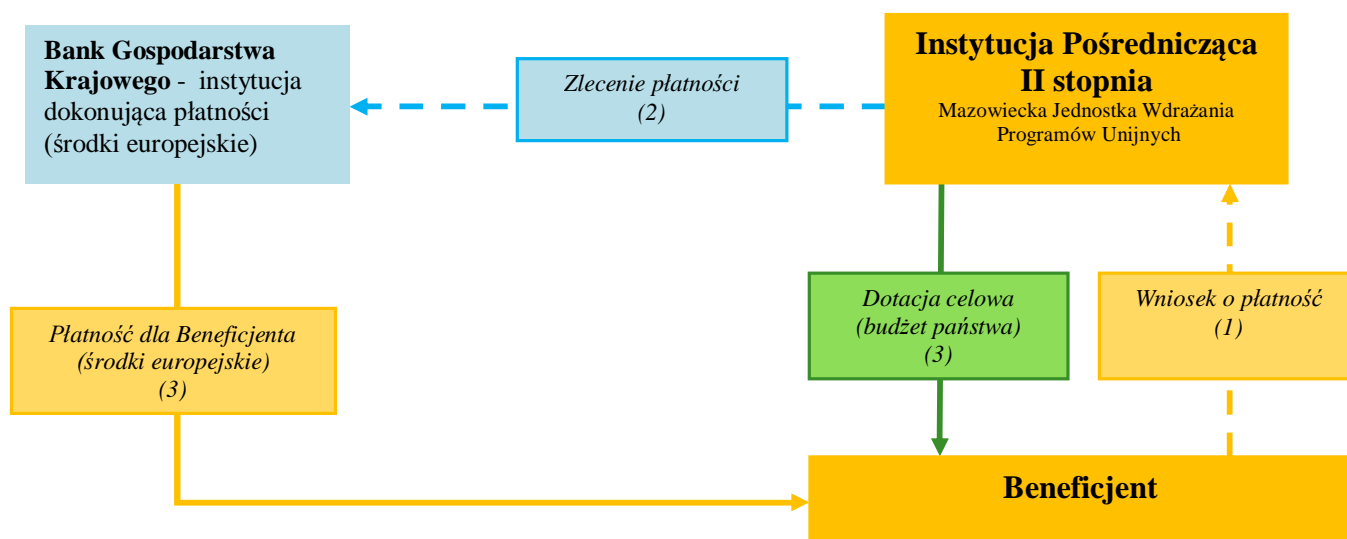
**Bank Gospodarstwa Krajowego** - instytucja dokonująca płatności (środki europejskie)

*Zlecenie płatności (2)*

**Instytucja Pośrednicząca II stopnia**
Mazowiecka Jednostka Wdrażania Programów Unijnych

*Płatność dla Beneficjenta (środki europejskie) (3)*

*Dotacja celowa (budżet państwa) (3)*

*Wniosek o płatność (1)*

**Beneficjent**